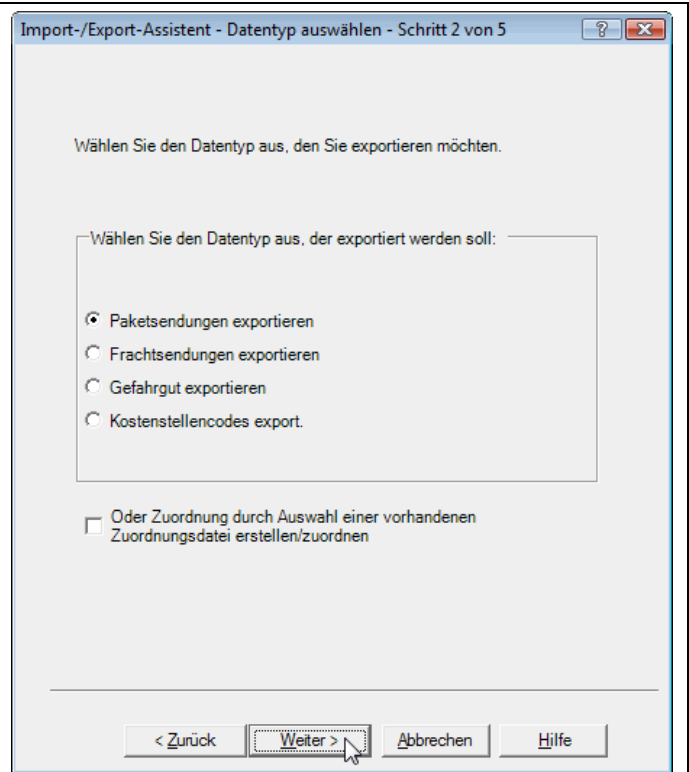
Import-/Export-Assistent - Datentyp auswählen - Schritt 2 von 5

?

Wählen Sie den Datentyp aus, den Sie exportieren möchten.

Wählen Sie den Datentyp aus, der exportiert werden soll:

Paketsendungen exportieren

Frachtsendungen exportieren

Gefahrgut exportieren

Kostenstellencodes export.

Oder Zuordnung durch Auswahl einer vorhandenen Zuordnungsdatei erstellen/zuordnen

< Zurück

Weiter >

Abbrechen

Hilfe